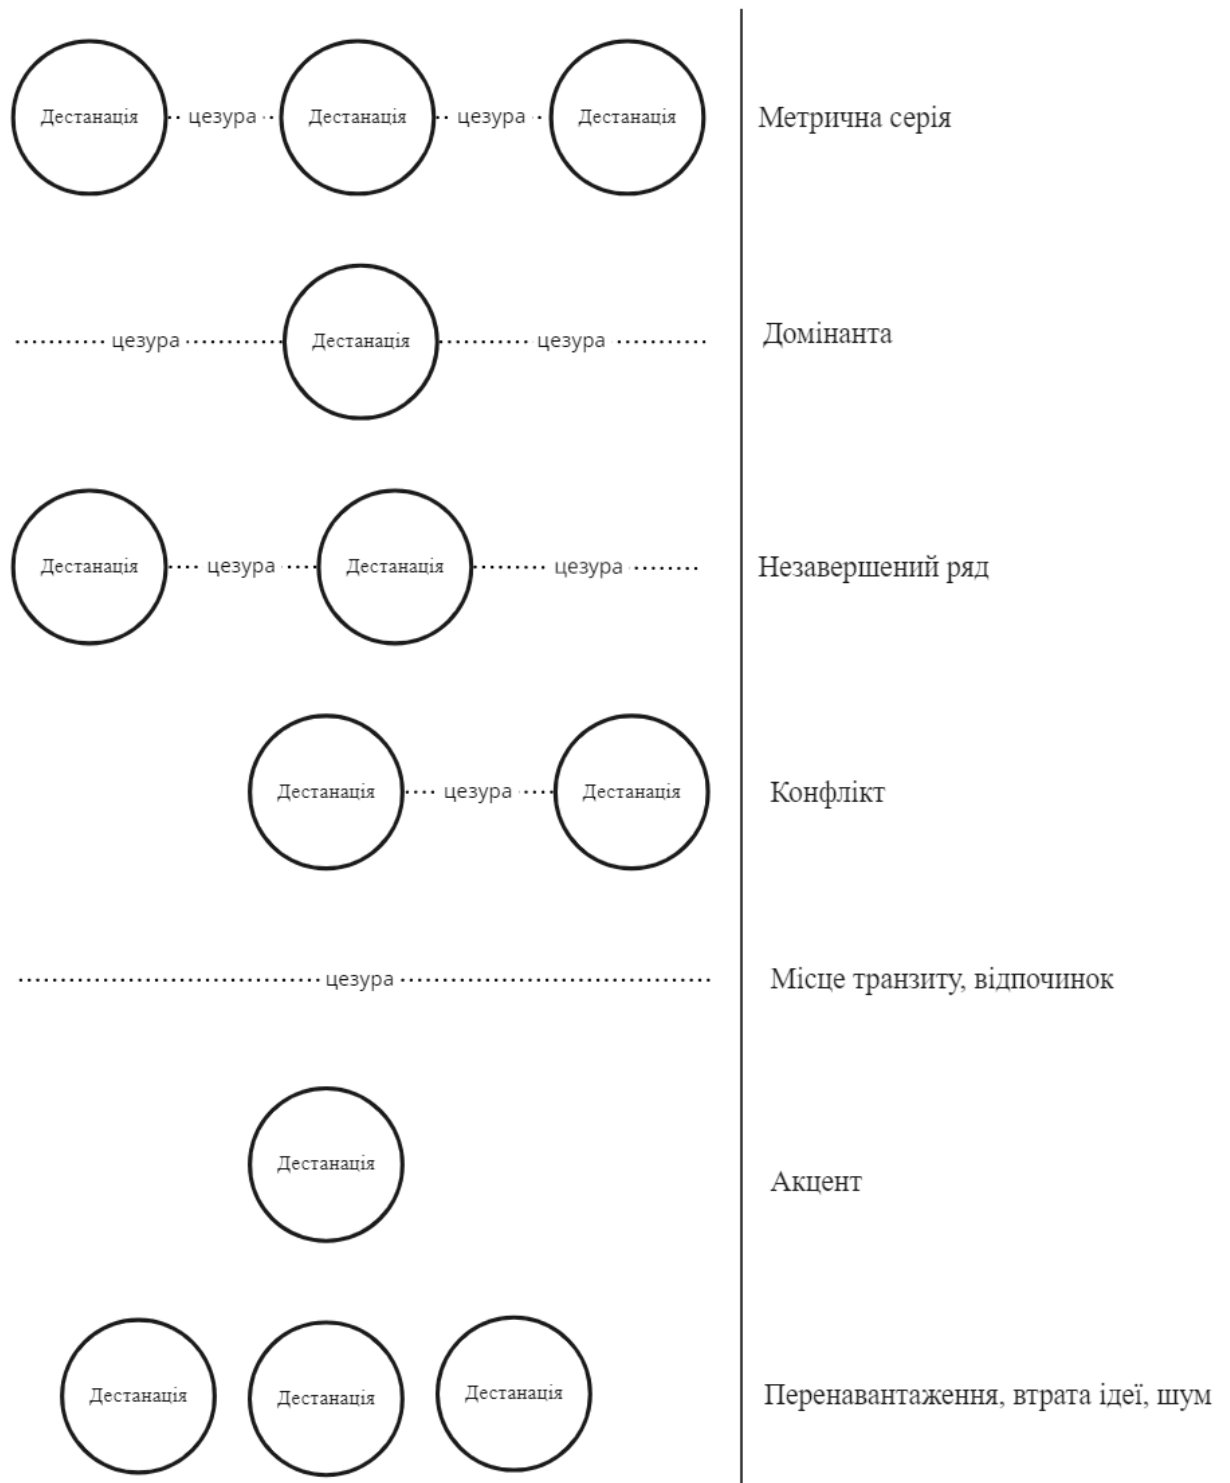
Дестанація ··· цезура ··· Дестанація ··· цезура ··· Дестанація

Метрична серія

··········· цезура ··········· Дестанація ··········· цезура ···········

Домінанта

Дестанація ······ цезура ······ Дестанація ··········· цезура ··········

Незавершений ряд

Дестанація ······ цезура ······ Дестанація

Конфлікт

································· цезура ·································

Місце транзиту, відпочинок

Дестанація

Акцент

Дестанація Дестанація Дестанація

Перенавантаження, втрата ідеї, шум